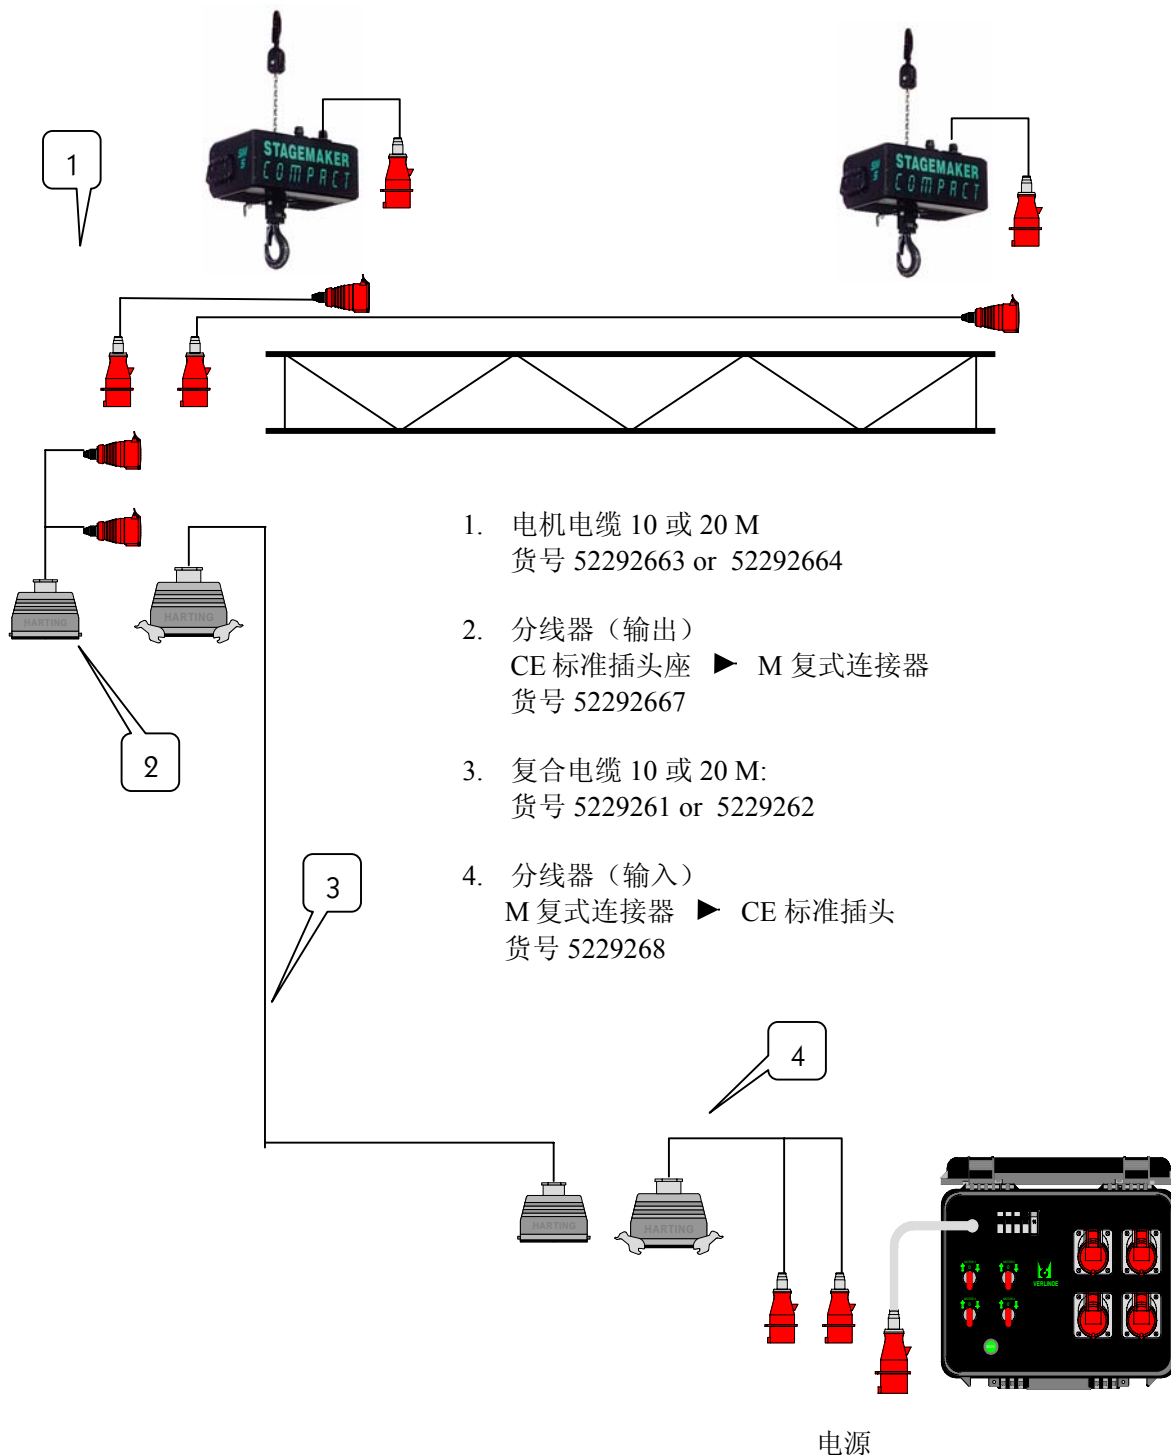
1

STAGEMAKER COMPACT

STAGEMAKER COMPACT

HARTING

HARTING

2

1. 电机电缆 10 或 20 M
货号 52292663 or 52292664

2. 分线器（输出）
CE 标准插头座 ► M 复式连接器
货号 52292667

3. 复合电缆 10 或 20 M:
货号 5229261 or 5229262

4. 分线器（输入）
M 复式连接器 ► CE 标准插头
货号 5229268

3

4

HARTING

HARTING

VERLINDE

电源